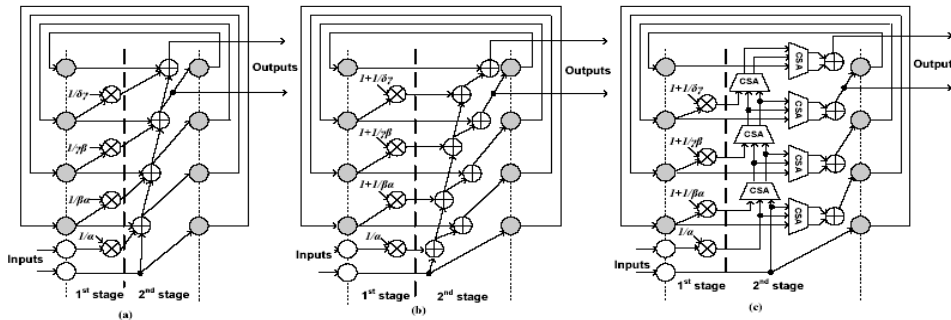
Outputs
$1/\delta\gamma$
$1/\gamma\beta$
$1/\beta\alpha$
$1/\alpha$
Inputs
1st stage
2nd stage
(a)

Outputs
$1+1/\delta\gamma$
$1+1/\gamma\beta$
$1+1/\beta\alpha$
$1/\alpha$
Inputs
1st stage
2nd stage
(b)

Output
$1+1/\delta\gamma$
$1+1/\gamma\beta$
$1+1/\beta\alpha$
$1/\alpha$
CSA
CSA
CSA
CSA
CSA
CSA
CSA
Inputs
1st stage
2nd stage
(c)